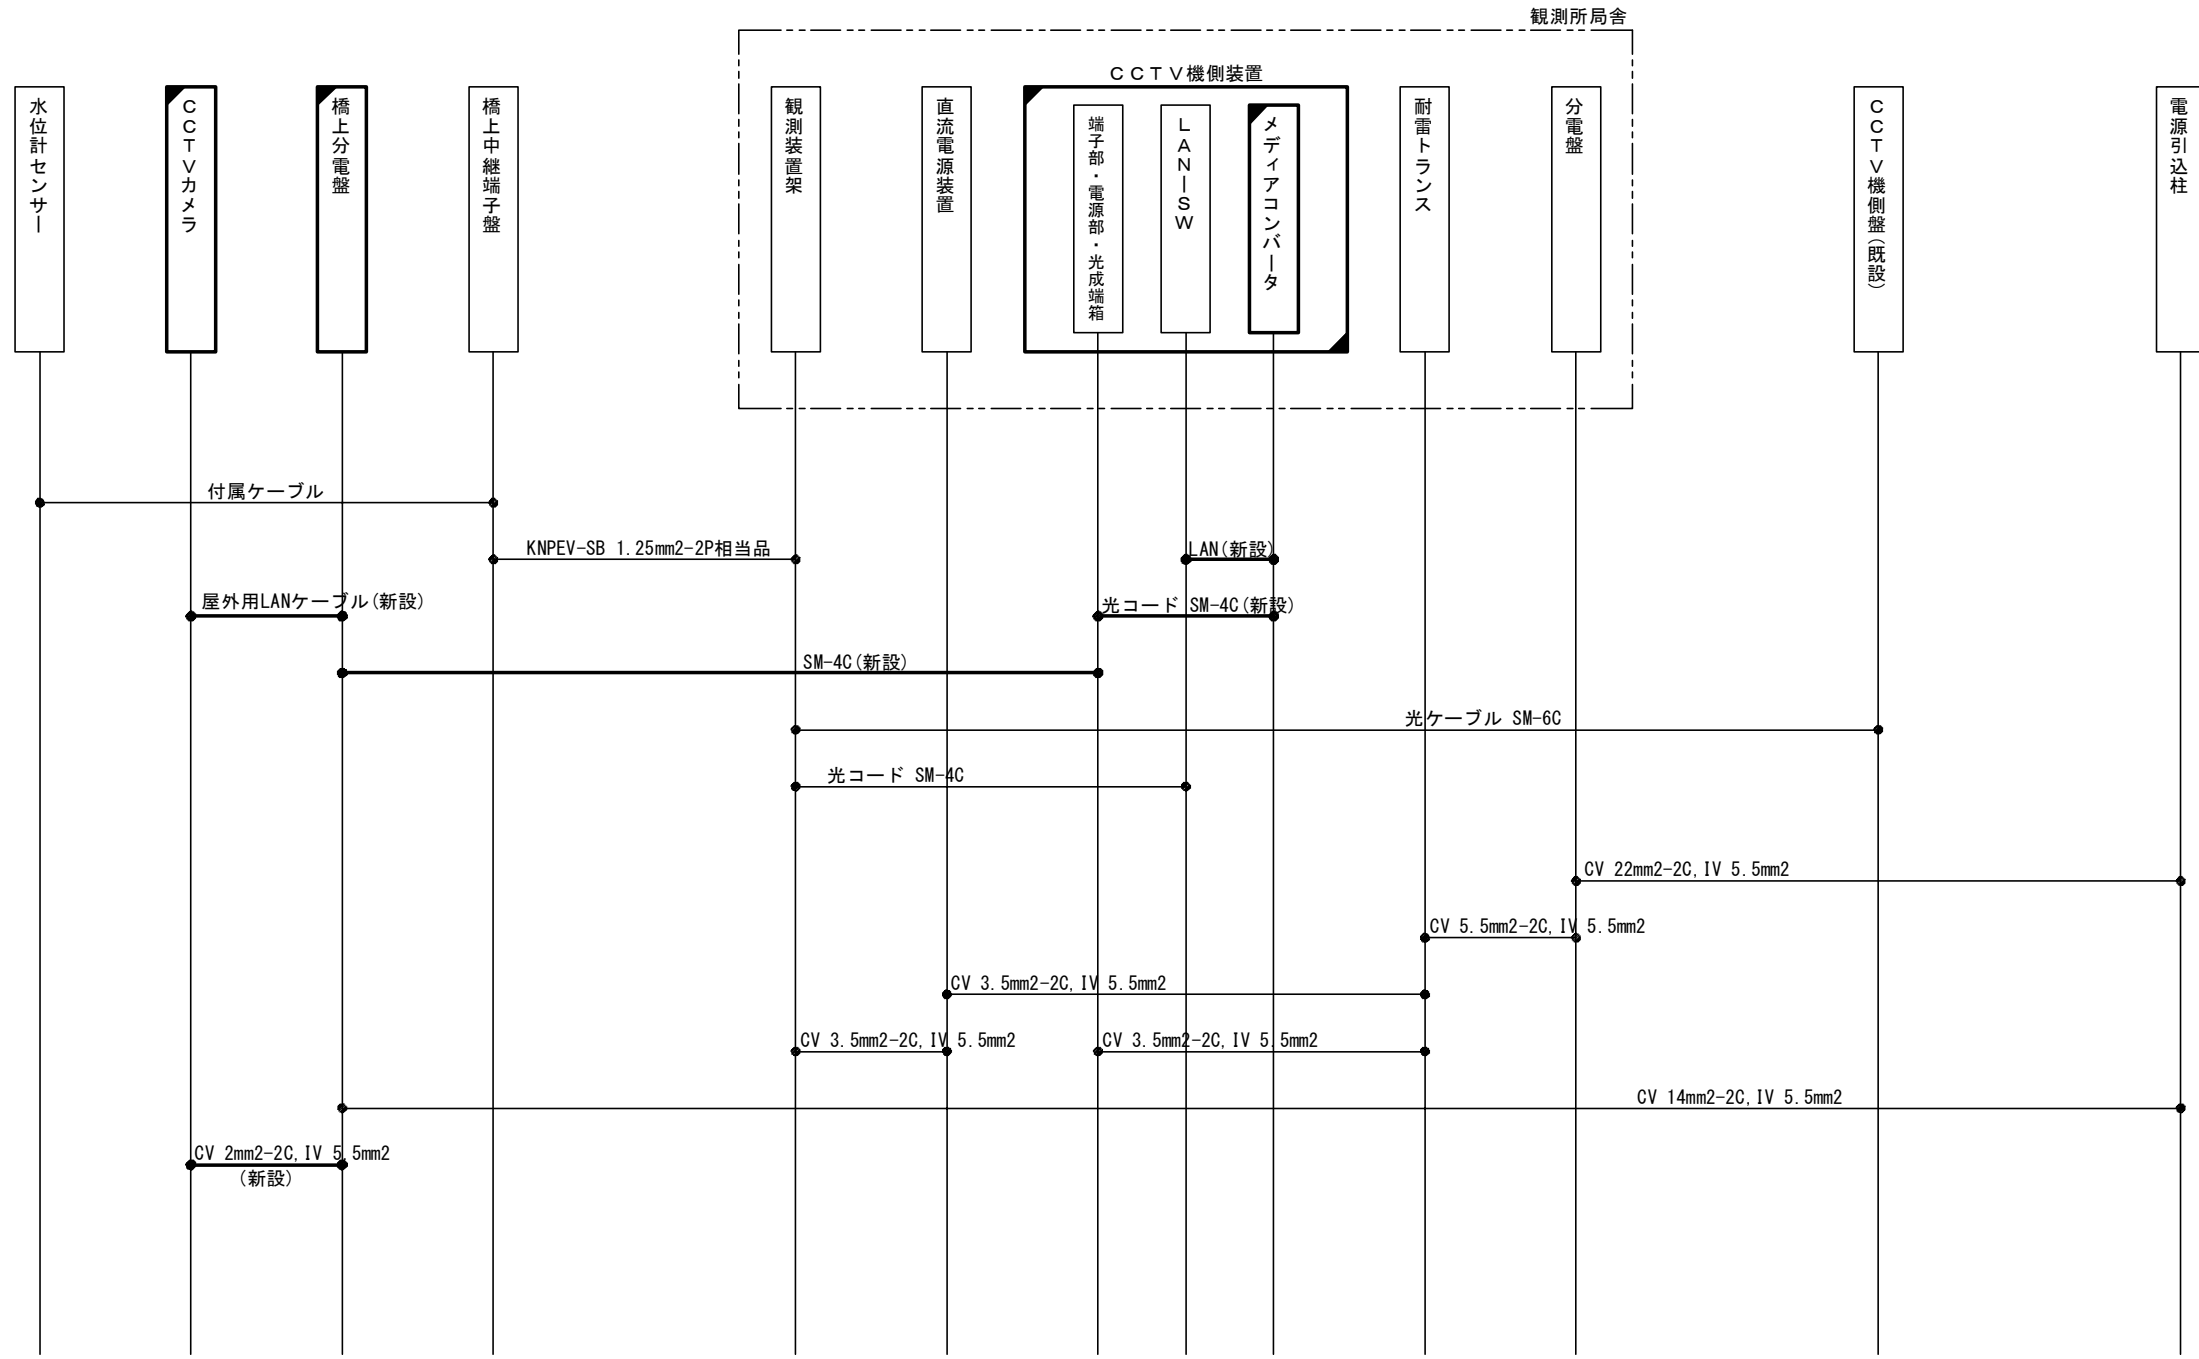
観測所局舎

CCTV機側装置

水位計センサー

CCTVカメラ

橋上分電盤

橋上中継端子盤

観測装置架

直流電源装置

端子部・電源部・光成端箱

LAN-SW

メディアコンバータ

耐雷トランス

分電盤

CCTV機側盤(既設)

電源引込柱

付属ケーブル

KNPEV-SB 1.25mm2-2P相当品

LAN(新設)

屋外用LANケーブル(新設)

光コード SM-4C(新設)

SM-4C(新設)

光ケーブル SM-6C

光コード SM-4C

CV 22mm2-2C, IV 5.5mm2

CV 5.5mm2-2C, IV 5.5mm2

CV 3.5mm2-2C, IV 5.5mm2

CV 3.5mm2-2C, IV 5.5mm2

CV 3.5mm2-2C, IV 5.5mm2

CV 14mm2-2C, IV 5.5mm2

CV 2mm2-2C, IV 5.5mm2
(新設)